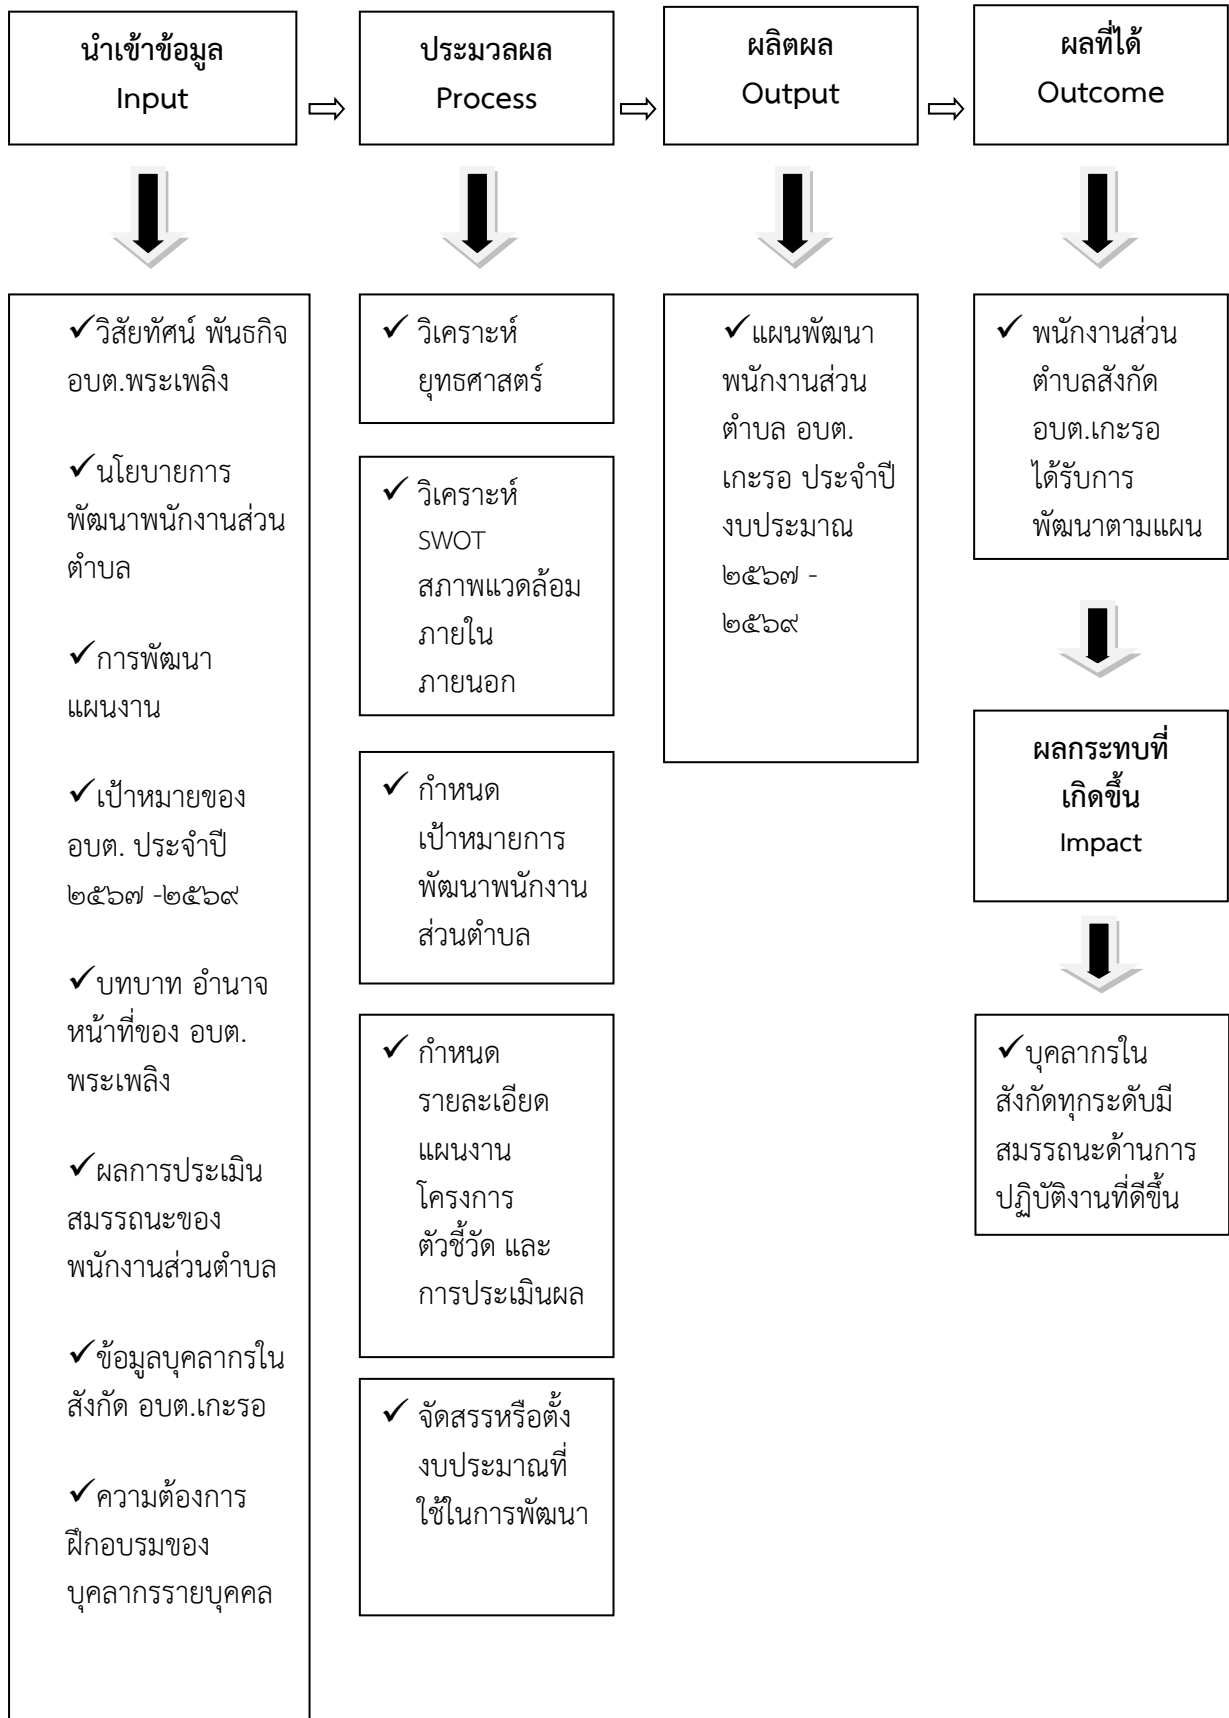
นำเข้าข้อมูล
Input

⇨

ประมวลผล
Process

⇨

ผลิตผล
Output

⇨

ผลที่ได้
Outcome

✓วิสัยทัศน์ พันธกิจ อบต.พระเพลิง

✓นโยบายการพัฒนาพนักงานส่วนตำบล

✓การพัฒนาแผนงาน

✓เป้าหมายของ อบต. ประจำปี ๒๕๖๗ -๒๕๖๙

✓บทบาท อำนาจหน้าที่ของ อบต. พระเพลิง

✓ผลการประเมินสมรรถนะของพนักงานส่วนตำบล

✓ข้อมูลบุคลากรในสังกัด อบต.เกะรอ

✓ความต้องการฝึกอบรมของบุคลากรรายบุคคล

✓ วิเคราะห์ยุทธศาสตร์

✓ วิเคราะห์ SWOT สภาพแวดล้อมภายใน ภายนอก

✓ กำหนดเป้าหมายการพัฒนาพนักงานส่วนตำบล

✓ กำหนดรายละเอียดแผนงาน โครงการ ตัวชี้วัด และการประเมินผล

✓ จัดสรรหรือตั้งงบประมาณที่ใช้ในการพัฒนา

✓แผนพัฒนาพนักงานส่วนตำบล อบต. เกะรอ ประจำปีงบประมาณ ๒๕๖๗ - ๒๕๖๙

✓ พนักงานส่วนตำบลสังกัด อบต.เกะรอ ได้รับการพัฒนาตามแผน

ผลกระทบที่เกิดขึ้น
Impact

✓บุคลากรในสังกัดทุกระดับมีสมรรถนะด้านการปฏิบัติงานที่ดีขึ้น